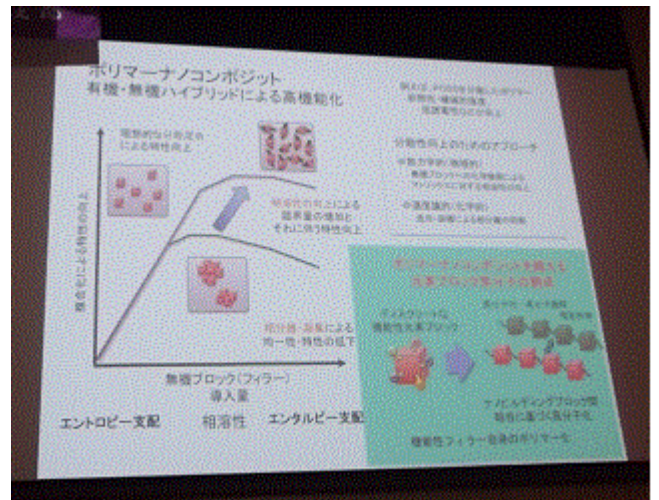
ポリマーナノコンポジット
有機・無機ハイブリッドによる高機能化

理想的な分散状態による特性向上

複合化による特性の向上

分散性の向上による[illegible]とそれに伴う特性向上

相分離・凝集による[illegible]・特性の低下

無機ブロック(フィラー)導入量

エントロピー支配　相溶性　エンタルピー支配

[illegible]
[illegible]

分散性向上のためのアプローチ
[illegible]
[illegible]

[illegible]

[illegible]

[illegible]

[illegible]